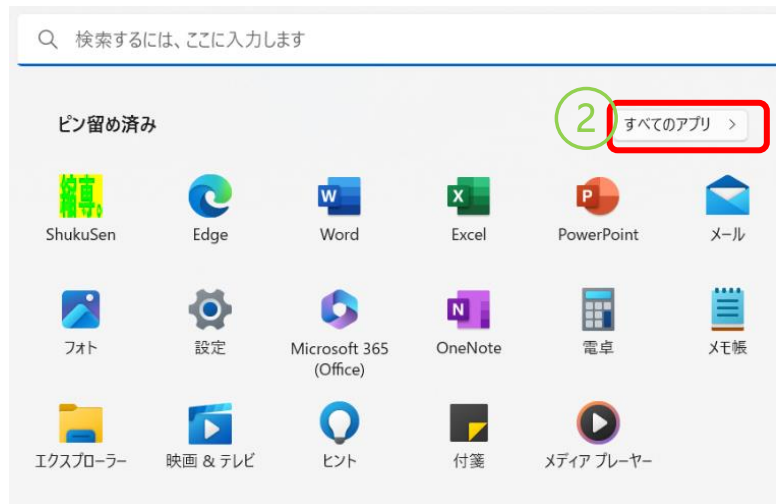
検索するには、ここに入力します

ピン留め済み

2

すべてのアプリ >

縮専。
ShukuSen

Edge

Word

Excel

PowerPoint

メール

フォト

設定

Microsoft 365 (Office)

OneNote

電卓

メモ帳

エクスプローラー

映画 & テレビ

ヒント

付箋

メディア プレーヤー